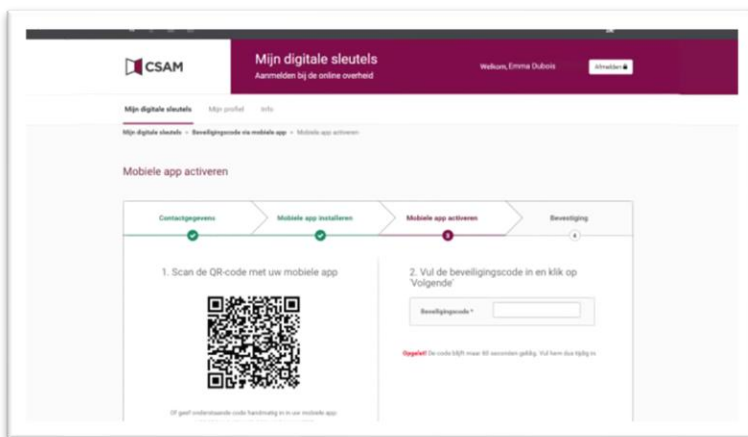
CSAM

Mijn digitale sleutels
Aanmelden bij de online overheid

Welkom, Emma Dubois

Afmelden

Mijn digitale sleutels   Mijn profiel   Info

Mijn digitale sleutels > Beveiligingscode via mobiele app > Mobiele app activeren

Mobiele app activeren

Contactgegevens   Mobiele app installeren   Mobiele app activeren   Bevestiging

3   4

1. Scan de QR-code met uw mobiele app

Of geef onderstaande code handmatig in in uw mobiele app

2. Vul de beveiligingscode in en klik op 'Volgende'

Beveiligingscode *

Opgelet! De code blijft maar 60 seconden geldig. Vul hem dus tijdig in